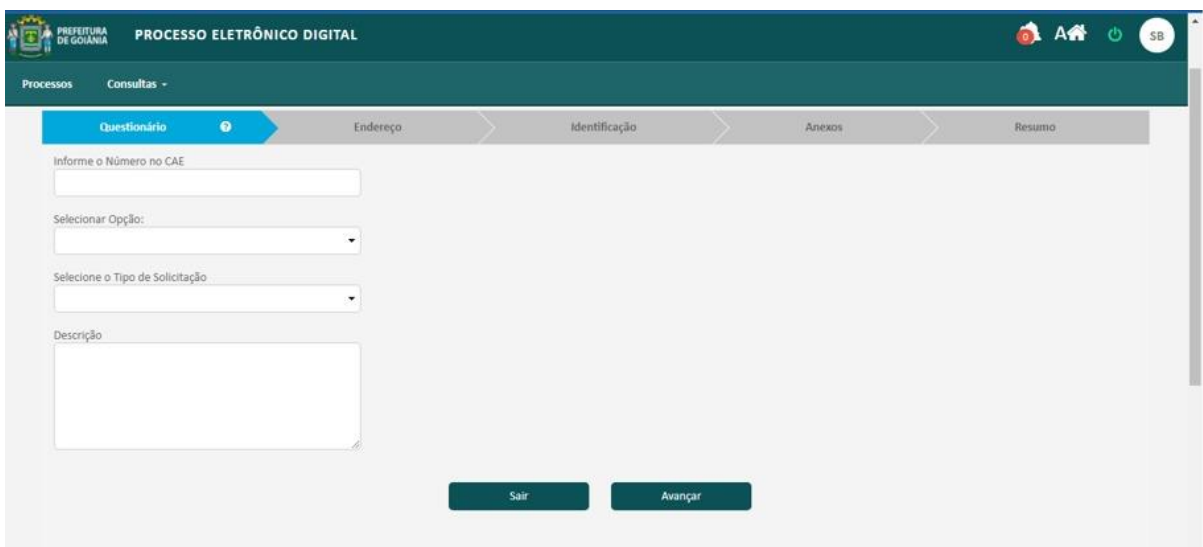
PREFEITURA DE GOIÂNIA PROCESSO ELETRÔNICO DIGITAL

0 A SB

Processos Consultas

Questionário Endereço Identificação Anexos Resumo

Informe o Número no CAE

Selecionar Opção:

Selecione o Tipo de Solicitação

Descrição

Sair Avançar